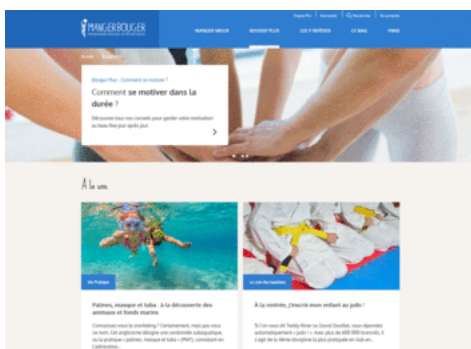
MANGERBOUGER

MANGER MIEUX BOUGER PLUS LES P'TITES RECETTES LE MAG FORO

Bouger Plus · Comment se motiver ?

Comment se motiver dans la durée ?

Découvrez tous nos conseils pour garder votre motivation au beau fixe jour après jour

À la une

Palmes, masque et tuba : à la découverte des animaux et fonds marins

À la rentrée, j'inscris mon enfant au judo !

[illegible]